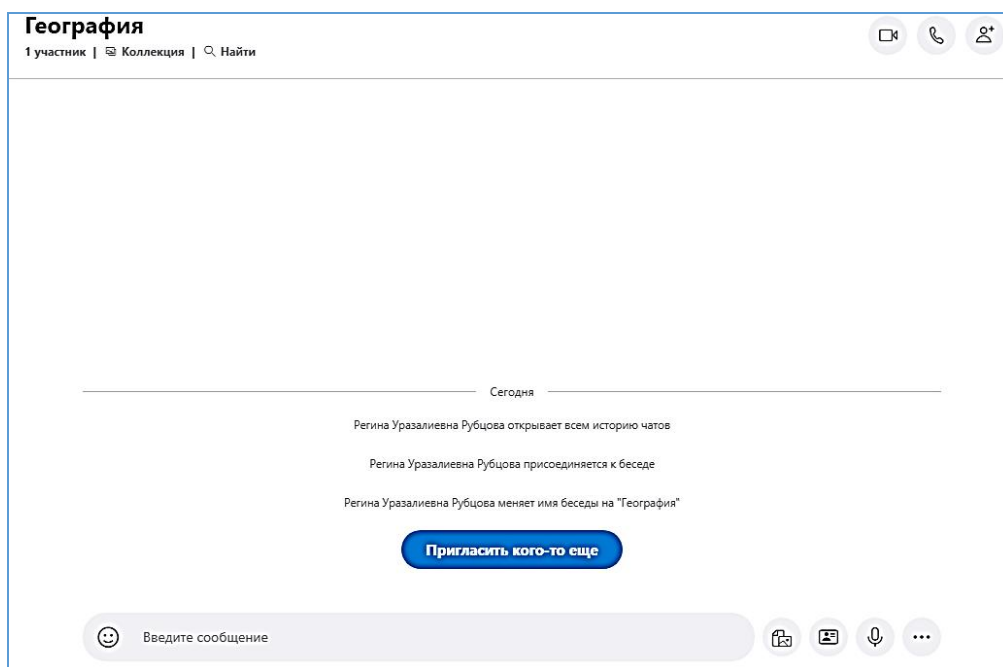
География

1 участник | Коллекция | Найти

Сегодня

Регина Уразалиевна Рубцова открывает всем историю чатов

Регина Уразалиевна Рубцова присоединяется к беседе

Регина Уразалиевна Рубцова меняет имя беседы на "География"

Пригласить кого-то еще

Введите сообщение

...